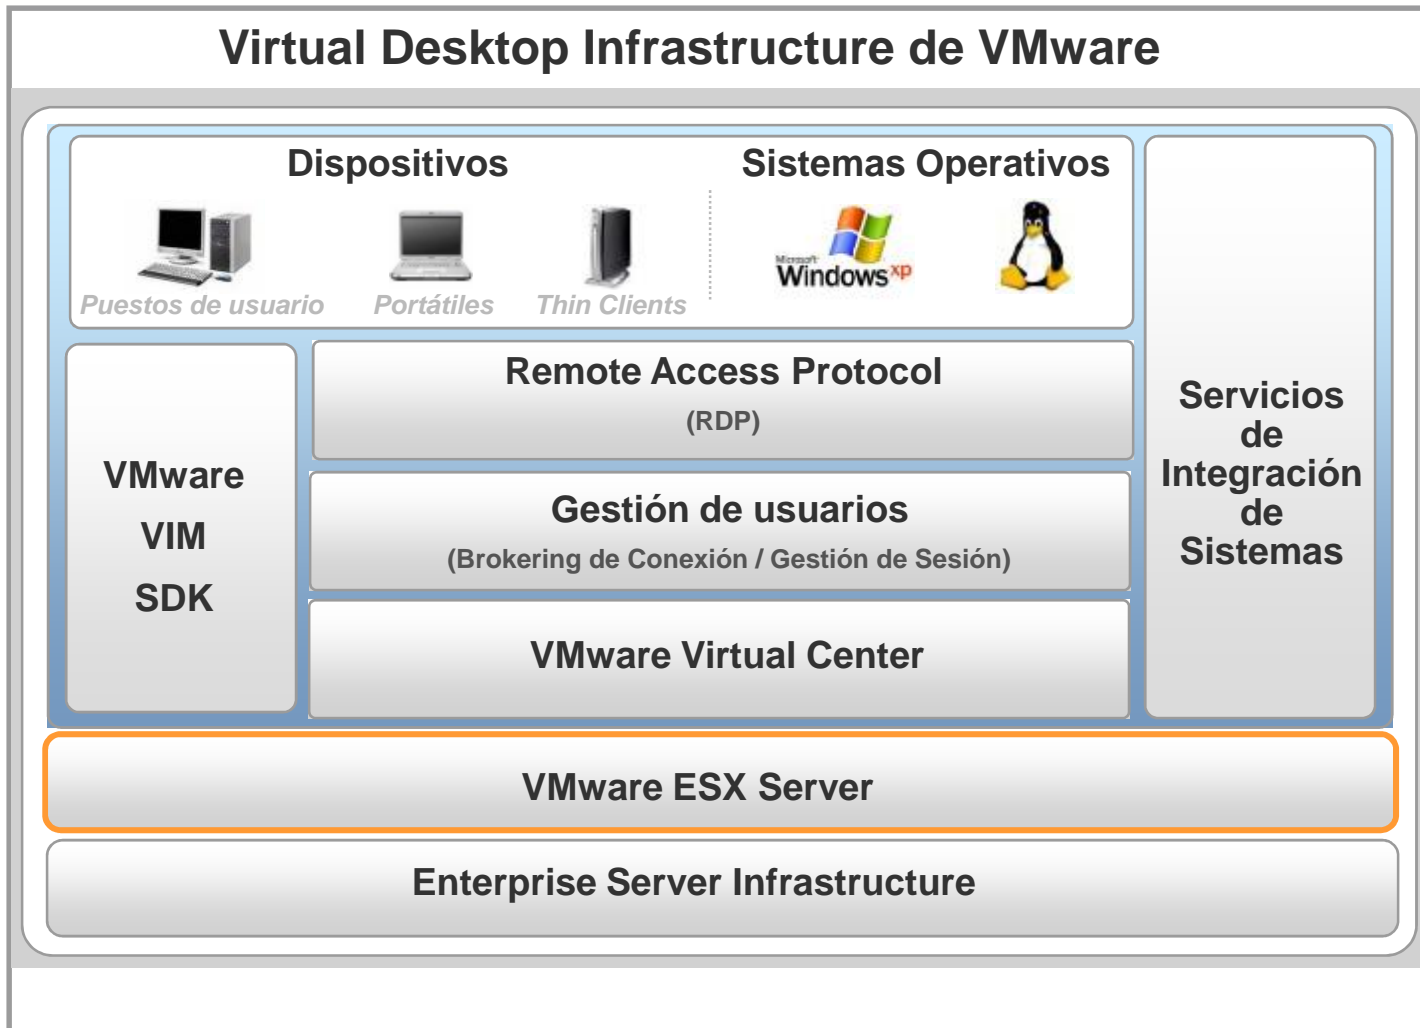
Virtual Desktop Infrastructure de VMware

Dispositivos

Puestos de usuario

Portátiles

Thin Clients

Sistemas Operativos

Microsoft Windows xp

Servicios de Integración de Sistemas

VMware VIM SDK

Remote Access Protocol
(RDP)

Gestión de usuarios
(Brokering de Conexión / Gestión de Sesión)

VMware Virtual Center

VMware ESX Server

Enterprise Server Infrastructure